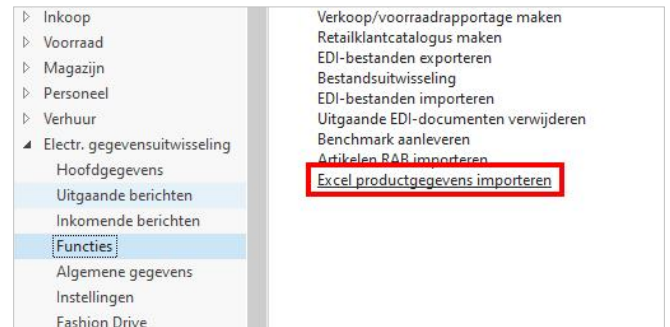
▷ Inkoop
▷ Voorraad
▷ Magazijn
▷ Personeel
▷ Verhuur
◢ Electr. gegevensuitwisseling
Hoofdgegevens
Uitgaande berichten
Inkomende berichten
Functies
Algemene gegevens
Instellingen
Fashion Drive

Verkoop/voorraadrapportage maken
Retailklantcatalogus maken
EDI-bestanden exporteren
Bestandsuitwisseling
EDI-bestanden importeren
Uitgaande EDI-documenten verwijderen
Benchmark aanleveren
Artikelen RAB importeren
Excel productgegevens importeren